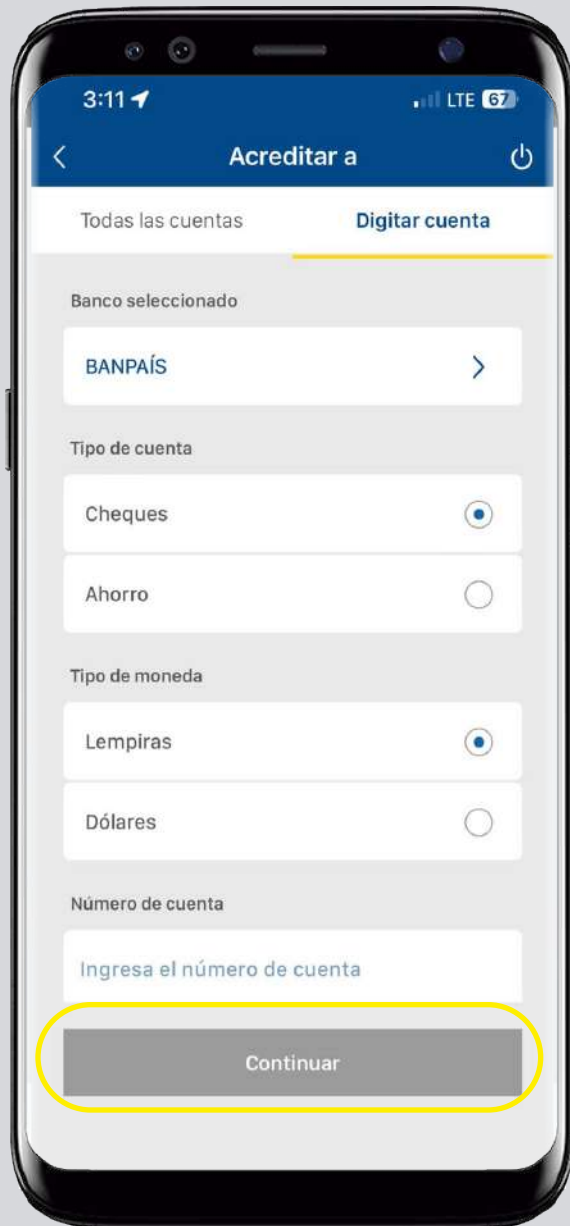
3:11
LTE 67

Acreditar a

Todas las cuentas
Digitar cuenta

Banco seleccionado

BANPAÍS

Tipo de cuenta

Cheques

Ahorro

Tipo de moneda

Lempiras

Dólares

Número de cuenta

Ingresa el número de cuenta

Continuar